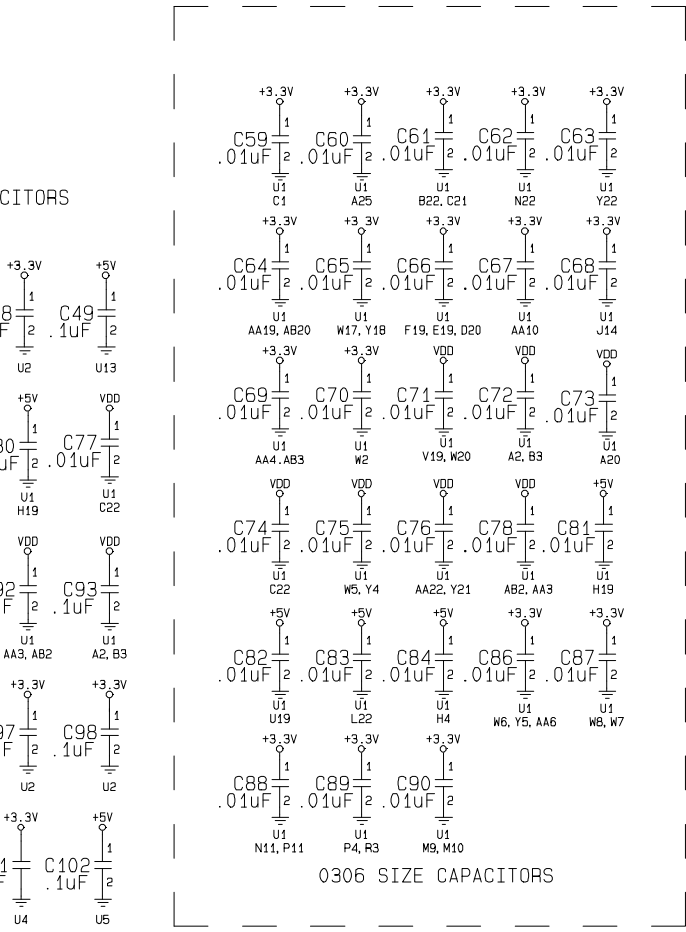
CITORS

+3.3V
8
F
1
2
U2

+5V
C49
.1uF
1
2
U13

+5V
30
uF
2
U1
H19

VDD
C77
.01uF
1
2
U1
C22

VDD
92
F
2
U1
AA3, AB2

VDD
C93
.1uF
1
2
U1
A2, B3

+3.3V
97
F
1
2
U2

+3.3V
C98
.1uF
1
2
U2

+3.3V
1
F
U4

+5V
C102
.1uF
1
2
U5

+3.3V C59 .01uF 1 2 U1 C1
+3.3V C60 .01uF 1 2 U1 A25
+3.3V C61 .01uF 1 2 U1 B22, C21
+3.3V C62 .01uF 1 2 U1 N22
+3.3V C63 .01uF 1 2 U1 Y22

+3.3V C64 .01uF 1 2 U1 AA19, AB20
+3.3V C65 .01uF 1 2 U1 W17, Y18
+3.3V C66 .01uF 1 2 U1 F19, E19, D20
+3.3V C67 .01uF 1 2 U1 AA10
+3.3V C68 .01uF 1 2 U1 J14

+3.3V C69 .01uF 1 2 U1 AA4.AB3
+3.3V C70 .01uF 1 2 U1 W2
VDD C71 .01uF 1 2 U1 V19, W20
VDD C72 .01uF 1 2 U1 A2, B3
VDD C73 .01uF 1 2 U1 A20

VDD C74 .01uF 1 2 U1 C22
VDD C75 .01uF 1 2 U1 W5, Y4
VDD C76 .01uF 1 2 U1 AA22, Y21
VDD C78 .01uF 1 2 U1 AB2, AA3
+5V C81 .01uF 1 2 U1 H19

+5V C82 .01uF 1 2 U1 U19
+5V C83 .01uF 1 2 U1 L22
+5V C84 .01uF 1 2 U1 H4
+3.3V C86 .01uF 1 2 U1 W6, Y5, AA6
+3.3V C87 .01uF 1 2 U1 W8, W7

+3.3V C88 .01uF 1 2 U1 N11, P11
+3.3V C89 .01uF 1 2 U1 P4, R3
+3.3V C90 .01uF 1 2 U1 M9, M10

0306 SIZE CAPACITORS